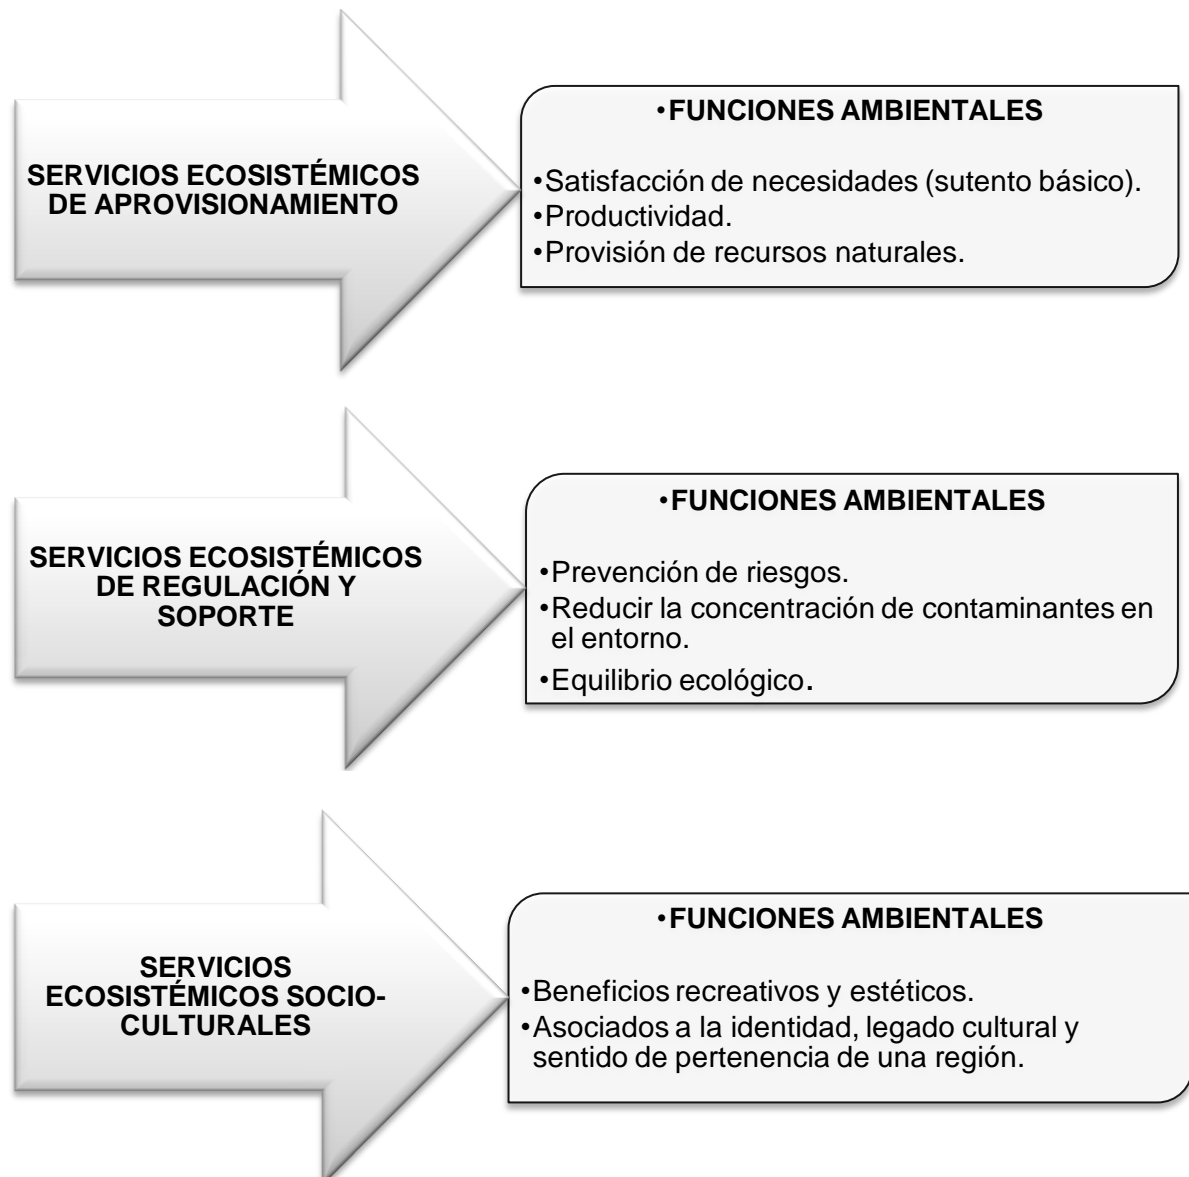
SERVICIOS ECOSISTÉMICOS DE APROVISIONAMIENTO

•FUNCIONES AMBIENTALES

•Satisfacción de necesidades (sutento básico).
•Productividad.
•Provisión de recursos naturales.

SERVICIOS ECOSISTÉMICOS DE REGULACIÓN Y SOPORTE

•FUNCIONES AMBIENTALES

•Prevención de riesgos.
•Reducir la concentración de contaminantes en el entorno.
•Equilibrio ecológico.

SERVICIOS ECOSISTÉMICOS SOCIO-CULTURALES

•FUNCIONES AMBIENTALES

•Beneficios recreativos y estéticos.
•Asociados a la identidad, legado cultural y sentido de pertenencia de una región.